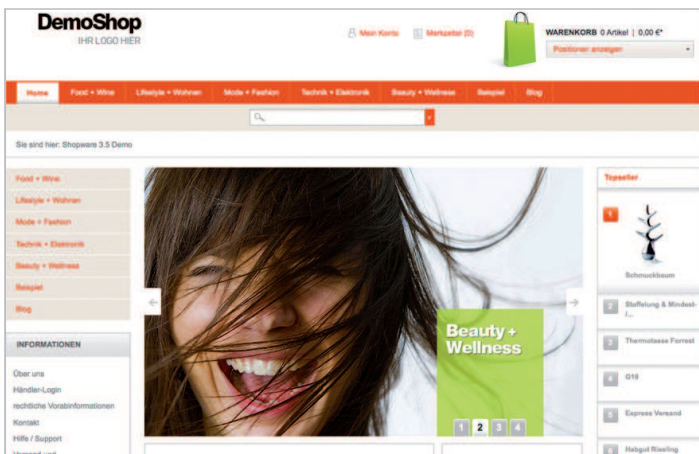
DemoShop
IHR LOGO HIER

Mein Konto | Merkzettel (0)

WARENKORB 0 Artikel | 0,00 €*
Positionen anzeigen

Home | Food + Wine | Lifestyle + Wohnen | Mode + Fashion | Technik + Elektronik | Beauty + Wellnese | Beispiel | Blog

Sie sind hier: Shopware 3.5 Demo

Food + Wine
Lifestyle + Wohnen
Mode + Fashion
Technik + Elektronik
Beauty + Wellness
Beispiel
Blog

INFORMATIONEN
Über uns
Händler-Login
rechtliche Vorabinformationen
Kontakt
Hilfe / Support
Versand und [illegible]

Beauty + Wellness

1 2 3 4

Topseller
1 Schmuckbaum
2 Staffelung & Mindest-i...
3 Thermotasse Forrest
4 G10
5 Express Versand
6 Habgut Riesling